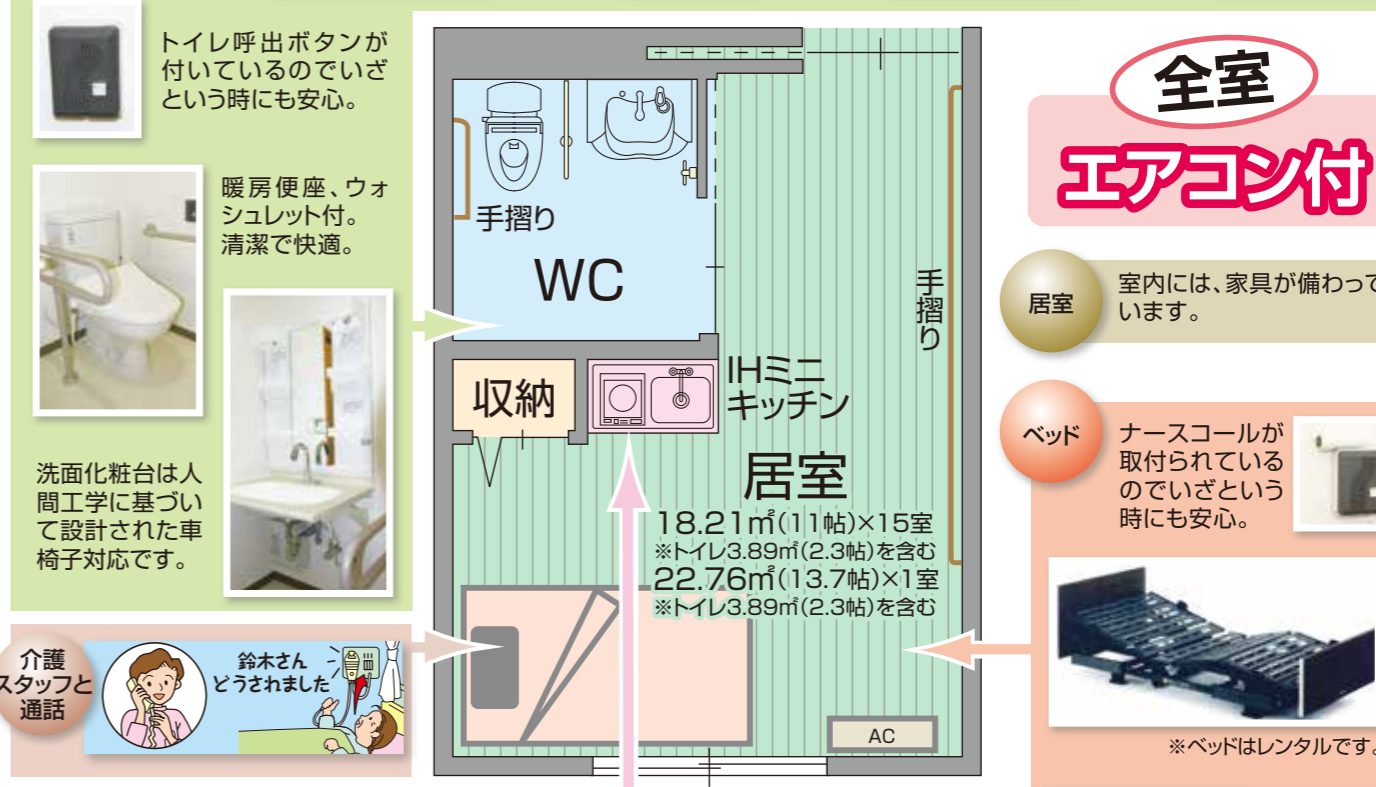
トイレ呼出ボタンが付いているのでいざという時にも安心。

暖房便座、ウォシュレット付。清潔で快適。

洗面化粧台は人間工学に基づいて設計された車椅子対応です。

介護スタッフと通話

鈴木さんどうされました

手摺り

WC

収納

IHミニキッチン

手摺り

居室

18.21㎡(11帖)×15室
※トイレ3.89㎡(2.3帖)を含む
22.76㎡(13.7帖)×1室
※トイレ3.89㎡(2.3帖)を含む

AC

全室
エアコン付

居室
室内には、家具が備わっています。

ベッド
ナースコールが取付られているのでいざという時にも安心。

※ベッドはレンタルです。